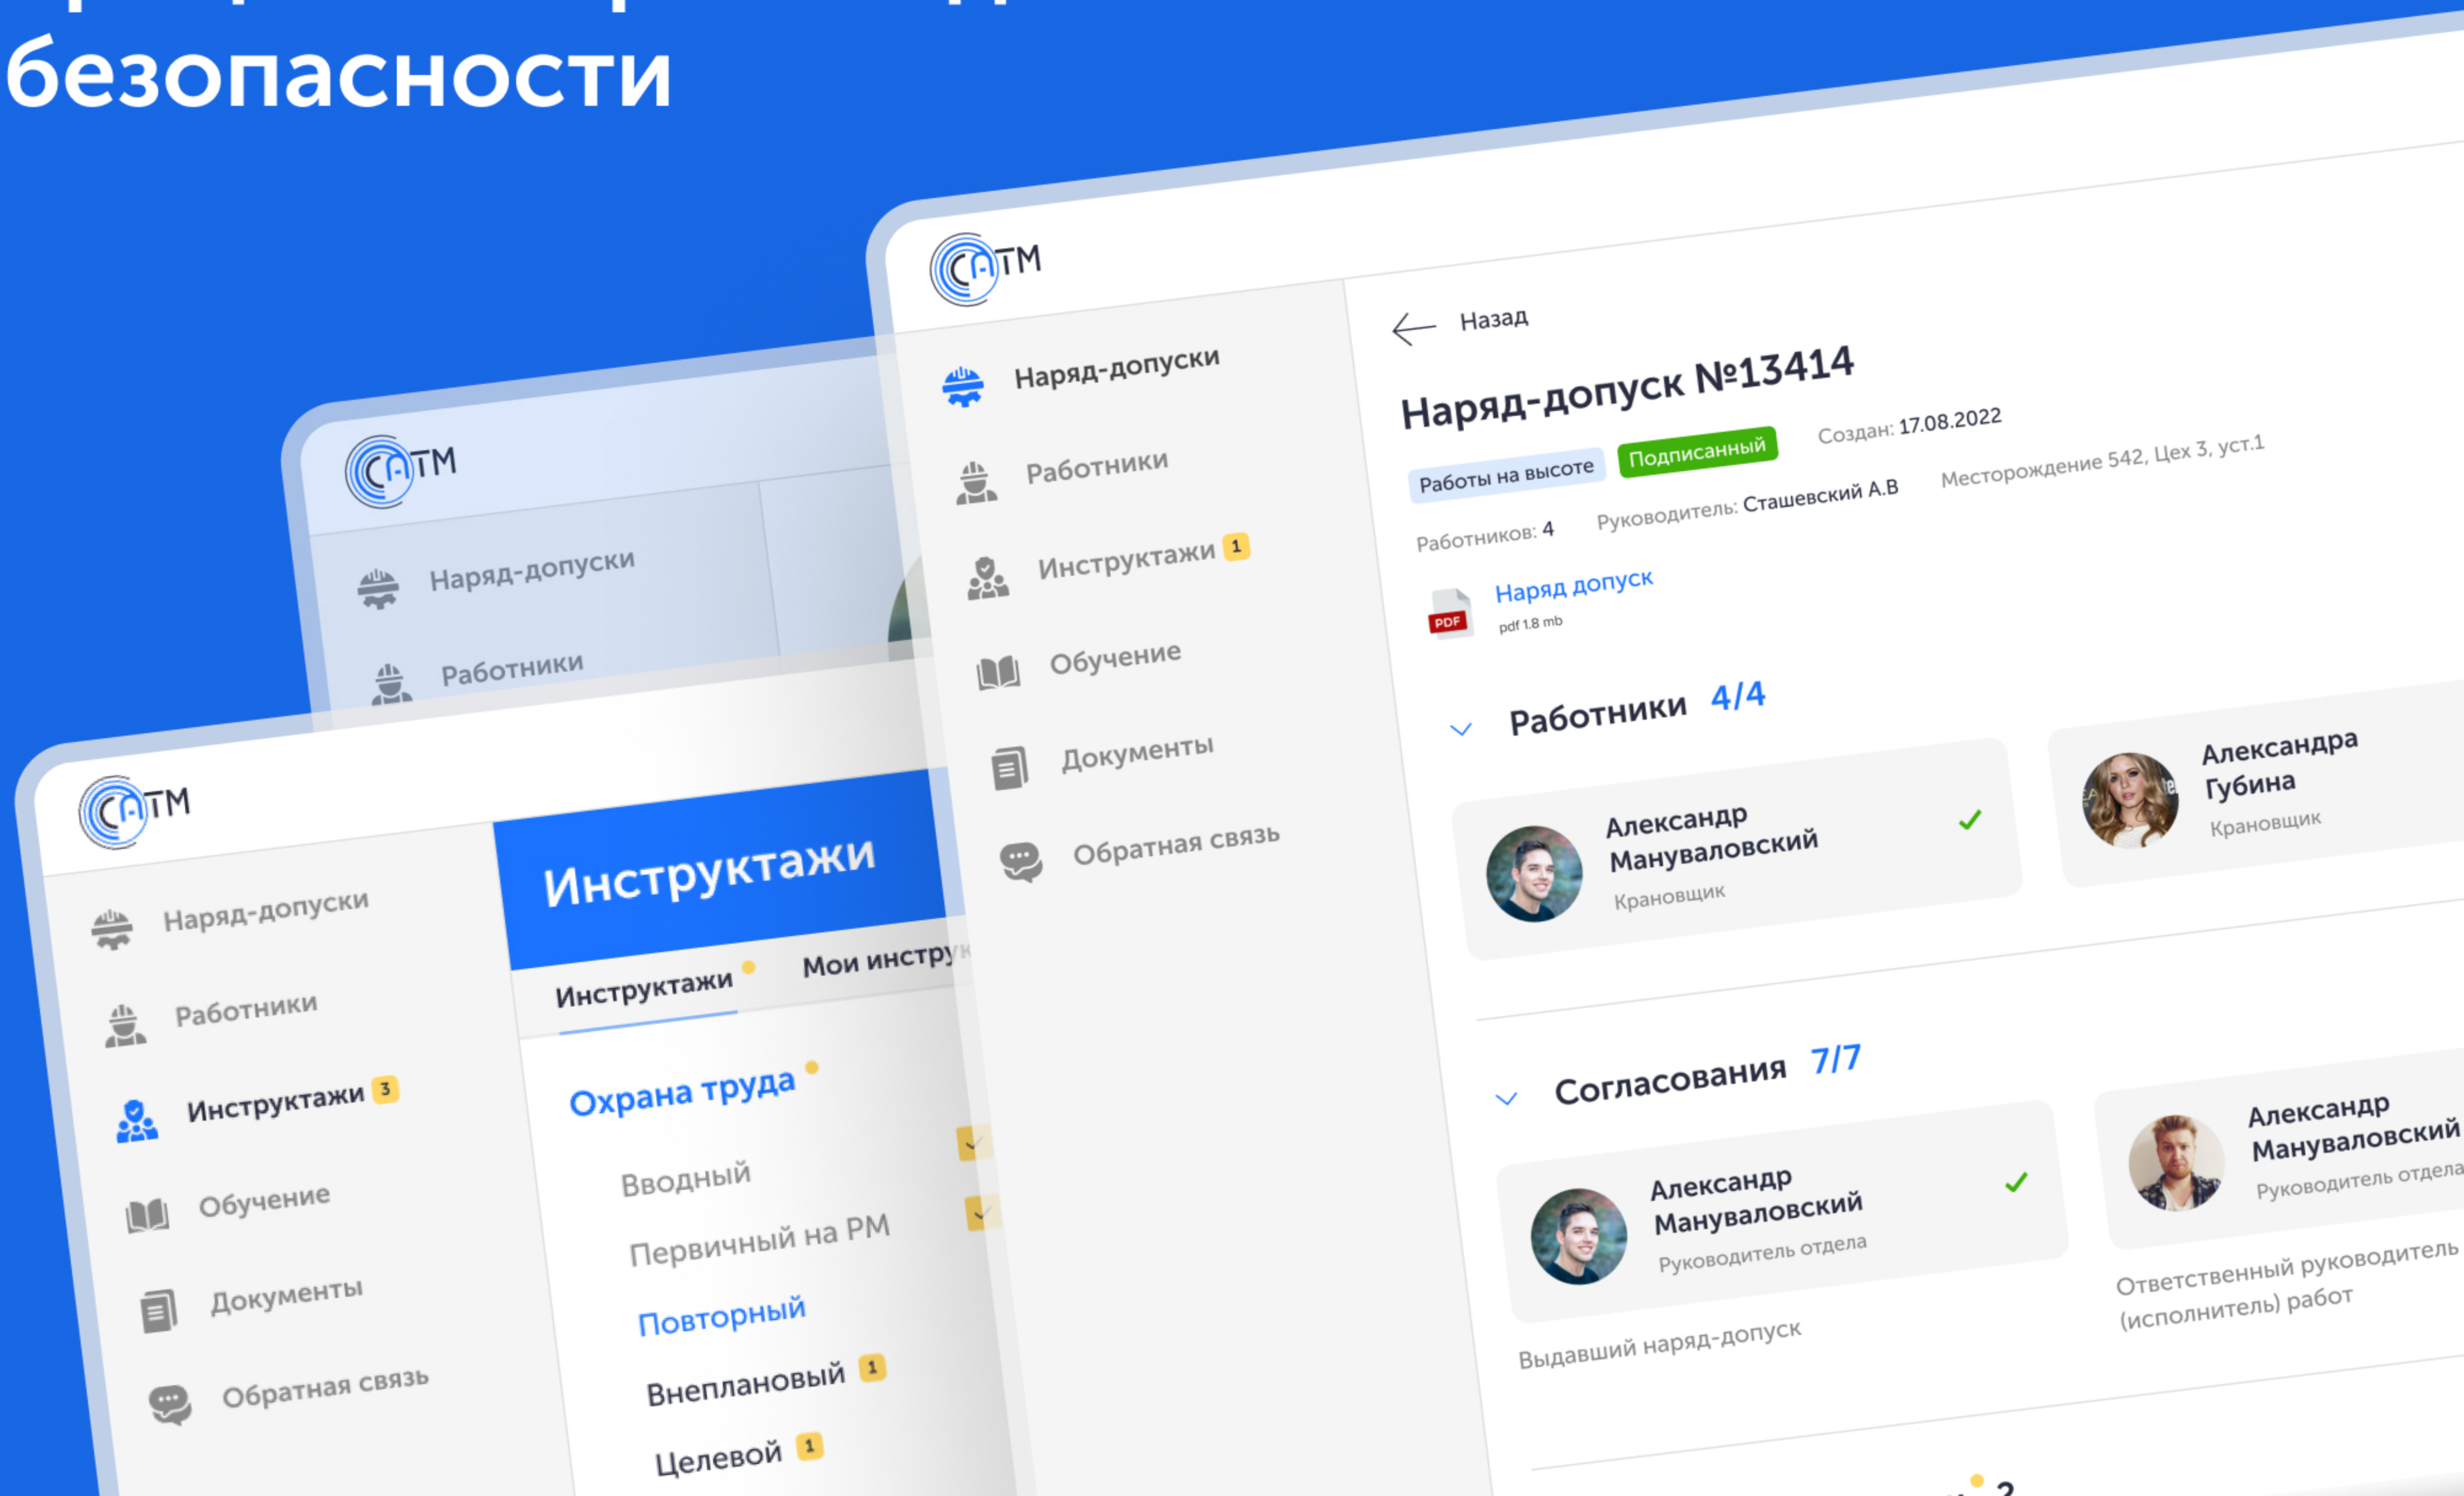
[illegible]
безопасности

САТМ

Наряд-допуски

Работники

САТМ

Наряд-допуски

Работники

Инструктажи 3

Обучение

Документы

Обратная связь

Инструктажи

Инструктажи

Мои инстру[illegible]

Охрана труда

Вводный

Первичный на РМ

Повторный

Внеплановый 1

Целевой 1

САТМ

Наряд-допуски

Работники

Инструктажи 1

Обучение

Документы

Обратная связь

Назад

Наряд-допуск №13414

Работы на высоте

Подписанный

Создан: 17.08.2022

Работников: 4

Руководитель: Сташевский А.В

Месторождение 542, Цех 3, уст.1

PDF

Наряд допуск

pdf 1.8 mb

Работники 4/4

Александр Мануваловский

Крановщик

Александра Губина

Крановщик

Согласования 7/7

Александр Мануваловский

Руководитель отдела

Выдавший наряд-допуск

Александр Мануваловский

Руководитель отдела

Ответственный руководитель (исполнитель) работ